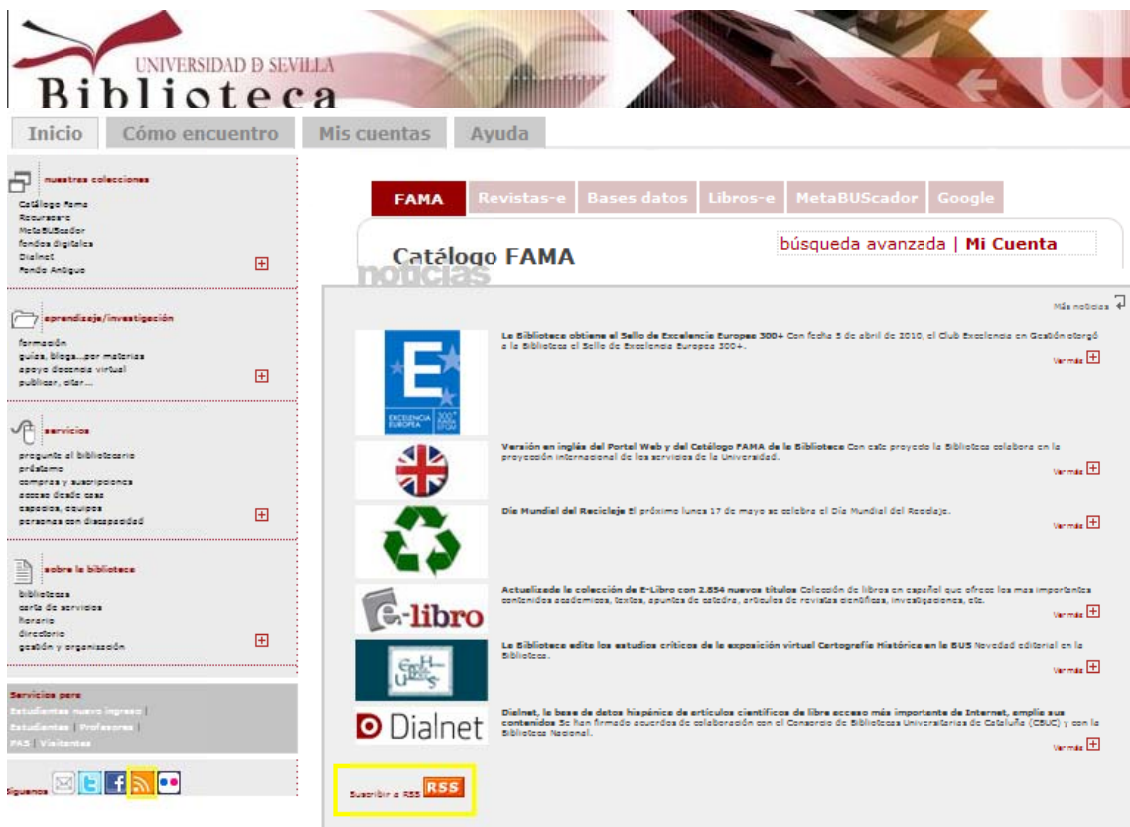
UNIVERSIDAD D SEVILLA
Biblioteca

Inicio | Cómo encuentro | Mis cuentas | Ayuda

nuestras colecciones
Catálogo Fama
Recursos
MetaBUScador
fondos digitales
Dialnet
Fondo Antiguo

aprendizaje/investigación
formación
guías, blogs...por materias
apoyo docencia virtual
publicar, citar...

servicios
pregunte al bibliotecario
préstamo
compras y suscripciones
acceso desde casa
espacios, equipos
personas con discapacidad

sobre la biblioteca
bibliotecas
carta de servicios
horario
directorio
gestión y organización

Servicios para
Estudiantes nuevo ingreso | Estudiantes | Profesores | PAS | Visitantes

Síguenos

FAMA | Revistas-e | Bases datos | Libros-e | MetaBUScador | Google

Catálogo FAMA
búsqueda avanzada | Mi Cuenta

noticias

Más noticias

La Biblioteca obtiene el Sello de Excelencia Europea 300+ Con fecha 5 de abril de 2010, el Club Excelencia en Gestión otorgó a la Biblioteca el Sello de Excelencia Europea 300+.
Ver más

Versión en inglés del Portal Web y del Catálogo FAMA de la Biblioteca Con este proyecto la Biblioteca colabora en la proyección internacional de los servicios de la Universidad.
Ver más

Día Mundial del Reciclaje El próximo lunes 17 de mayo se celebra el Día Mundial del Reciclaje.
Ver más

Actualizada la colección de E-Libro con 2.854 nuevos títulos Colección de libros en español que ofrece los mas importantes contenidos académicos, textos, apuntes de cátedra, artículos de revistas científicas, investigaciones, etc.
Ver más

La Biblioteca edita los estudios críticos de la exposición virtual Cartografía Histórica en la BUS Novedad editorial en la Biblioteca.
Ver más

Dialnet, la base de datos hispánica de artículos científicos de libre acceso más importante de Internet, amplía sus contenidos Se han firmado acuerdos de colaboración con el Consorcio de Bibliotecas Universitarias de Cataluña (CBUC) y con la Biblioteca Nacional.
Ver más

Suscribir a RSS RSS

e-libro
Dialnet